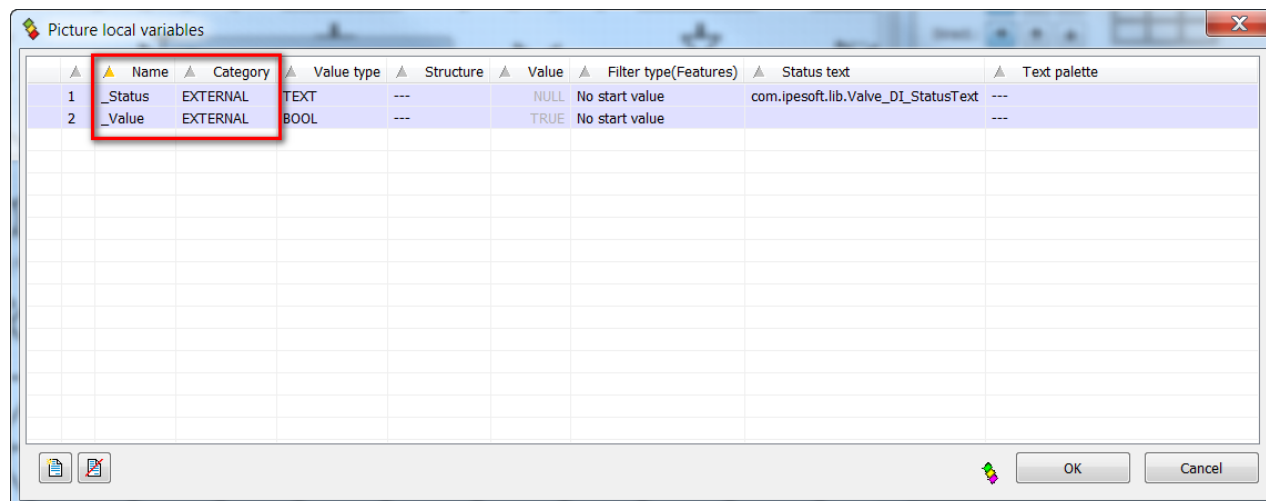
Picture local variables

| | Name | Category | Value type | Structure | Value | Filter type(Features) | Status text | Text palette |
|---|---|---|---|---|---|---|---|---|
| 1 | _Status | EXTERNAL | TEXT | --- | NULL | No start value | com.ipesoft.lib.Valve_DI_StatusText | --- |
| 2 | _Value | EXTERNAL | BOOL | --- | TRUE | No start value | | --- |

OK
Cancel